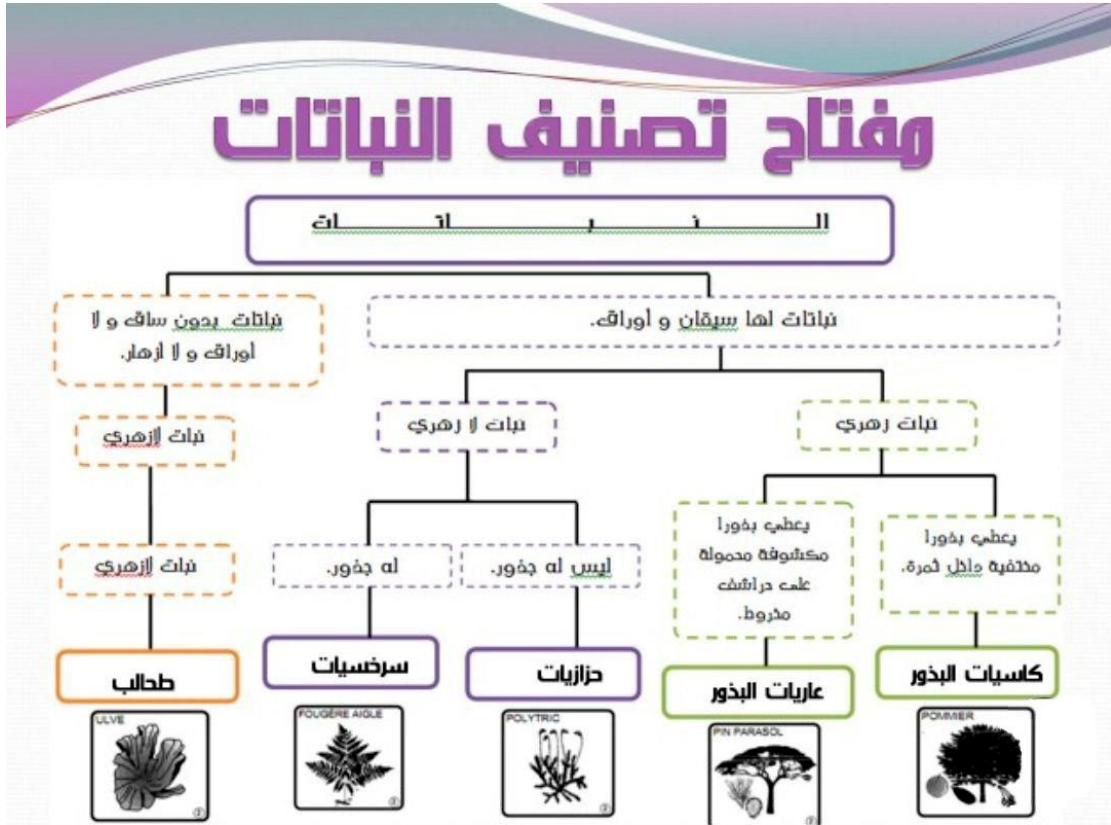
مفتاح تصنيف النباتات

الـ ـنـ ـبـ ـاتـ ـات

نباتات لها سيقان و أوراق.

نباتات بدون ساق و لا أوراق و لا أزهار.

نبات زهري

نبات لا زهري

نبات لازهري

يعطي بذورا مختفية داخل ثمرة.

يعطي بذورا مكشوفة محمولة على حراشف مخروط.

ليس له جذور.

له جذور.

نبات لازهري

كاسيات البذور

عاريات البذور

حزازيات

سرخسيات

طحالب

POMMIER

PIN PARASOL

POLYTRIC

FOUGÈRE AIGLE

ULVE